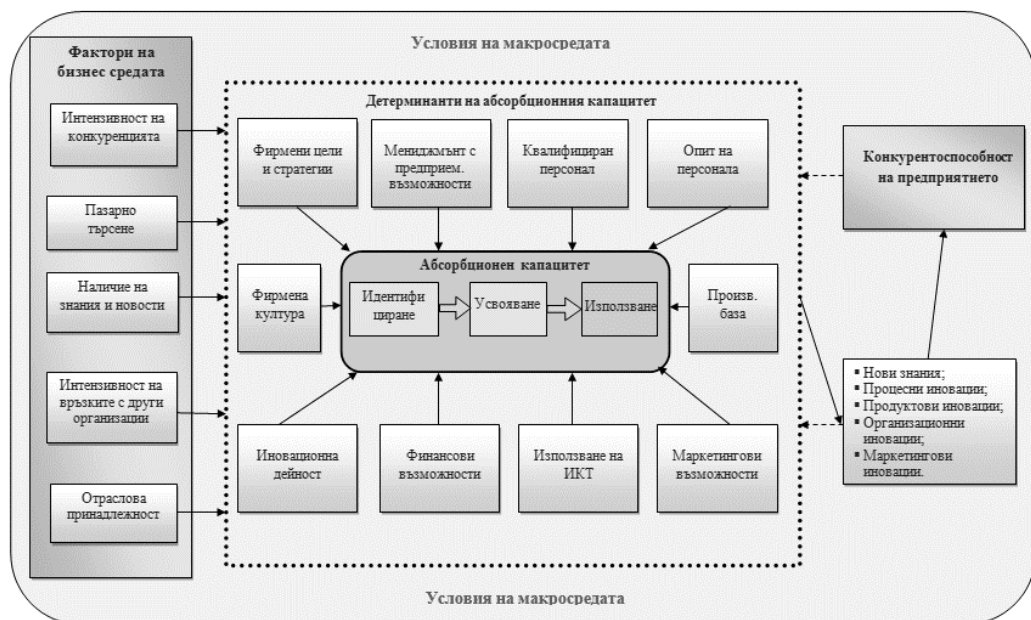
Условия на макросредата

Фактори на бизнес средата

Интензивност на конкуренцията

Пазарно търсене

Наличие на знания и новости

Интензивност на връзките с други организации

Отраслова принадлежност

Детерминанти на абсорбционния капацитет

Фирмени цели и стратегии

Мениджмънт с предприем. възможности

Квалифициран персонал

Опит на персонала

Фирмена култура

Абсорбционен капацитет

Идентифициране

Усвояване

Използване

Произв. база

Иновационна дейност

Финансови възможности

Използване на ИКТ

Маркетингови възможности

Конкурентоспособност на предприятието

▪ Нови знания;
▪ Процесни иновации;
▪ Продуктови иновации;
▪ Организационни иновации;
▪ Маркетингови иновации.

Условия на макросредата